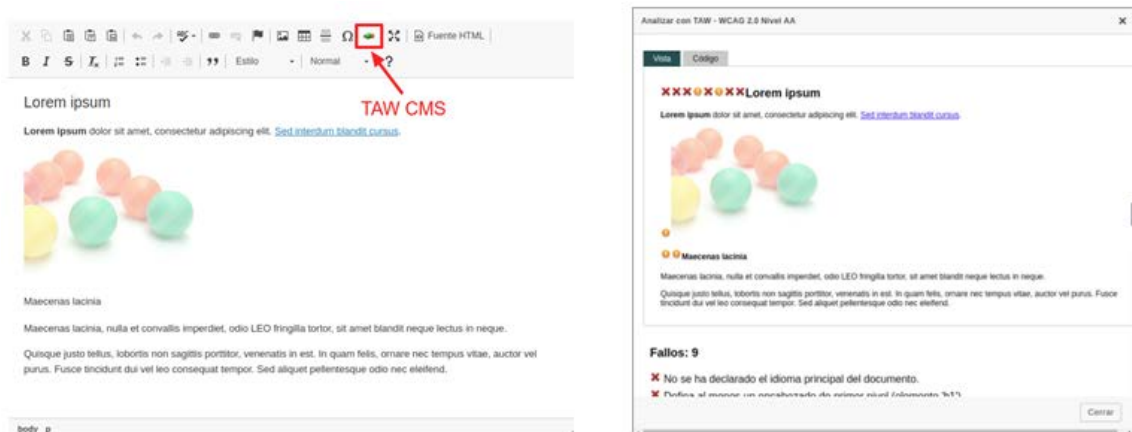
Fuente HTML

B I S $I_x$ 99 Estilo Normal ?

TAW CMS

Lorem ipsum

**Lorem ipsum** dolor sit amet, consectetur adipiscing elit. Sed interdum blandit cursus.

Maecenas lacinia

Maecenas lacinia, nulla et convallis imperdiet, odio LEO fringilla tortor, sit amet blandit neque lectus in neque.

Quisque justo tellus, lobortis non sagittis porttitor, venenatis in est. In quam felis, ornare nec tempus vitae, auctor vel purus. Fusce tincidunt dui vel leo consequat tempor. Sed aliquet pellentesque odio nec eleifend.

body p

Analizar con TAW - WCAG 2.0 Nivel AA ×

Vista Código

Lorem ipsum

Lorem ipsum dolor sit amet, consectetur adipiscing elit. Sed interdum blandit cursus.

Maecenas lacinia

Maecenas lacinia, nulla et convallis imperdiet, odio LEO fringilla tortor, sit amet blandit neque lectus in neque.

Quisque justo tellus, lobortis non sagittis porttitor, venenatis in est. In quam felis, ornare nec tempus vitae, auctor vel purus. Fusce tincidunt dui vel leo consequat tempor. Sed aliquet pellentesque odio nec eleifend.

Fallos: 9

No se ha declarado el idioma principal del documento.

Defina al menos un encabezado de primer nivel (elemento 'h1').

Cerrar